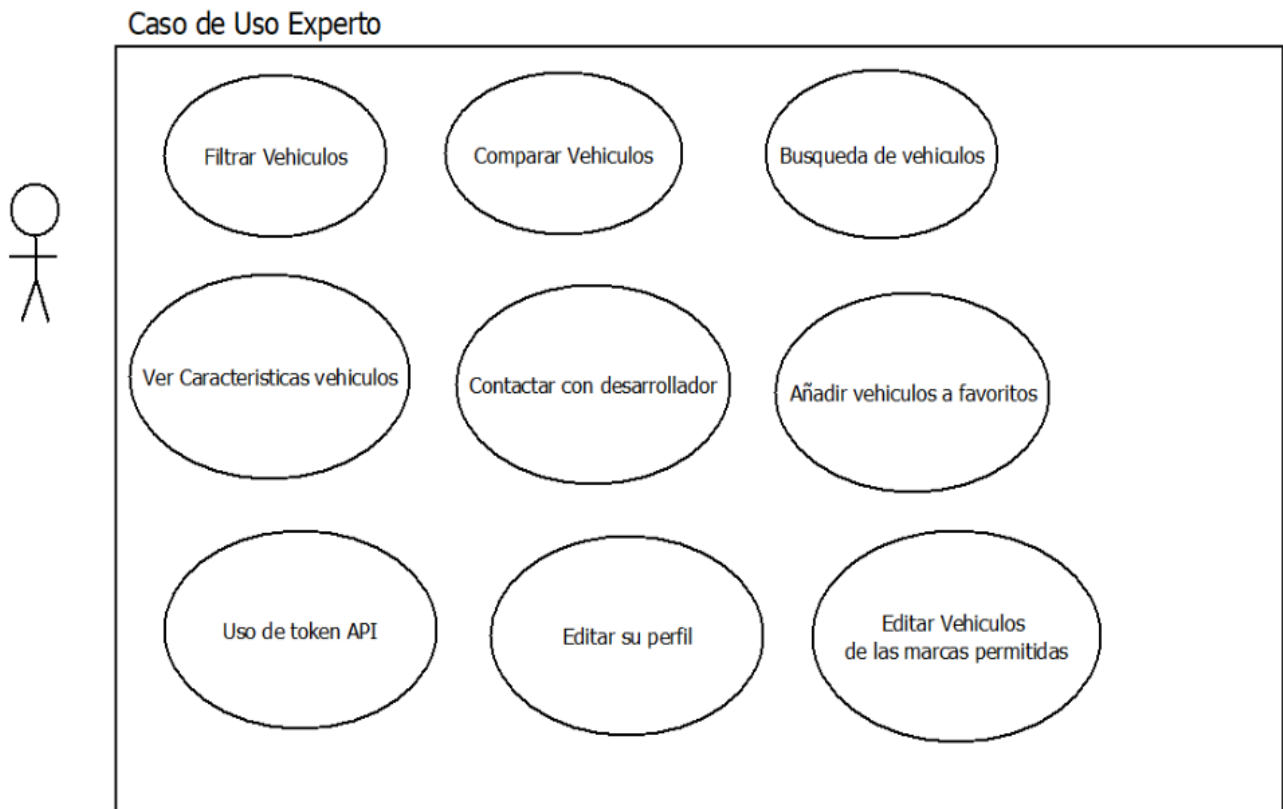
Caso de Uso Experto

Filtrar Vehiculos

Comparar Vehiculos

Busqueda de vehiculos

Ver Caracteristicas vehiculos

Contactar con desarrollador

Añadir vehiculos a favoritos

Uso de token API

Editar su perfil

Editar Vehiculos de las marcas permitidas